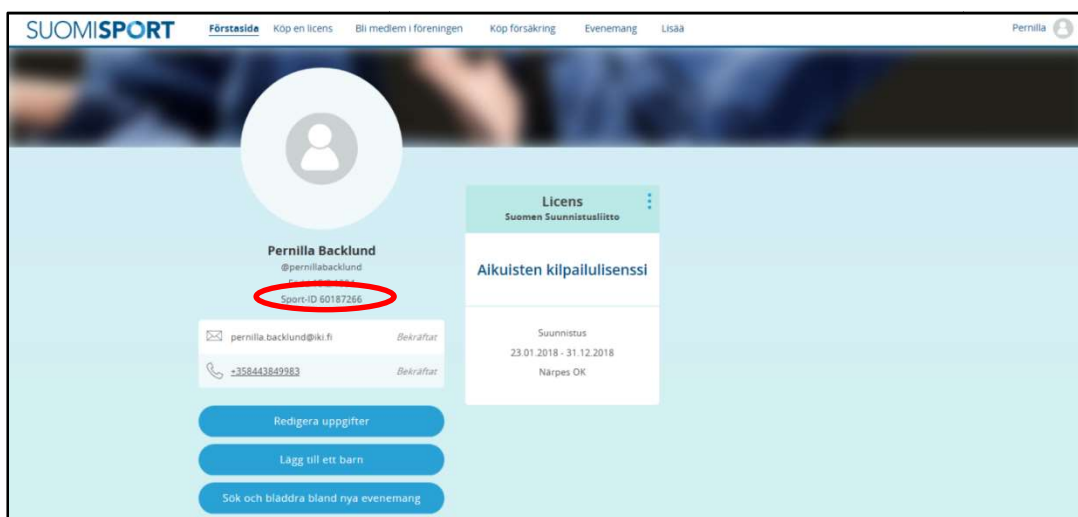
SUOMISPORT Förstasida Köp en licens Bli medlem i föreningen Köp försäkring Evenemang Lisää Pernilla

Pernilla Backlund
@pernillabacklund
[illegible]
Sport-ID 60187266

pernilla.backlund@iki.fi Bekräftat
+358443849983 Bekräftat

Redigera uppgifter
Lägg till ett barn
Sök och bläddra bland nya evenemang

Licens
Suomen Suunnistusliitto

Aikuisten kilpailulisenssi

Suunnistus
23.01.2018 - 31.12.2018
Närpes OK